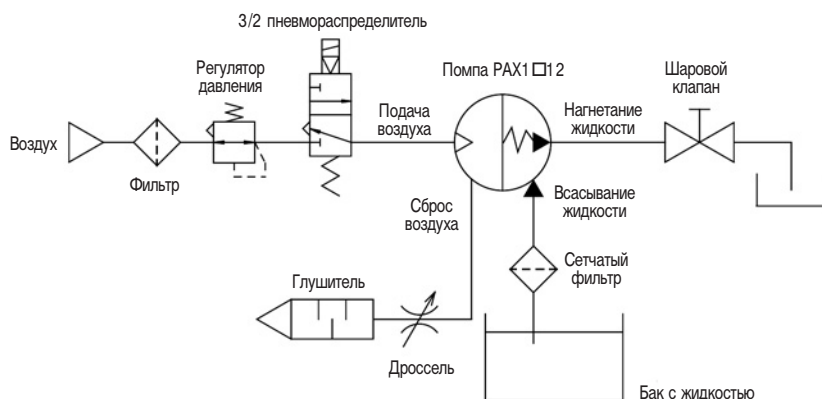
3/2 пневмораспределитель

Регулятор давления

Помпа PAX1☐12

Шаровой клапан

Воздух

Подача воздуха

Нагнетание жидкости

Фильтр

Всасывание жидкости

Сброс воздуха

Сетчатый фильтр

Глушитель

Дроссель

Бак с жидкостью